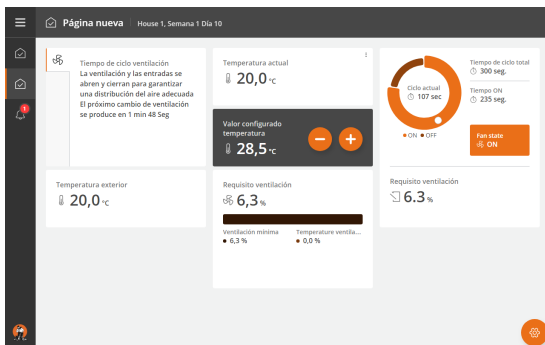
Página nueva House 1, Semana 1 Día 10

Tiempo de ciclo ventilación
La ventilación y las entradas se abren y cierran para garantizar una distribución del aire adecuada
El próximo cambio de ventilación se produce en 1 min 48 Seg

Temperatura actual
20,0 °C

Valor configurado temperatura
28,5 °C

Ciclo actual
107 sec

ON OFF

Tiempo de ciclo total
300 seg.

Tiempo ON
235 seg.

Fan state
ON

Temperatura exterior
20,0 °C

Requisito ventilación
6,3 %

Ventilación mínima
6,3 %

Temperature ventila...
0,0 %

Requisito ventilación
6.3 %

1